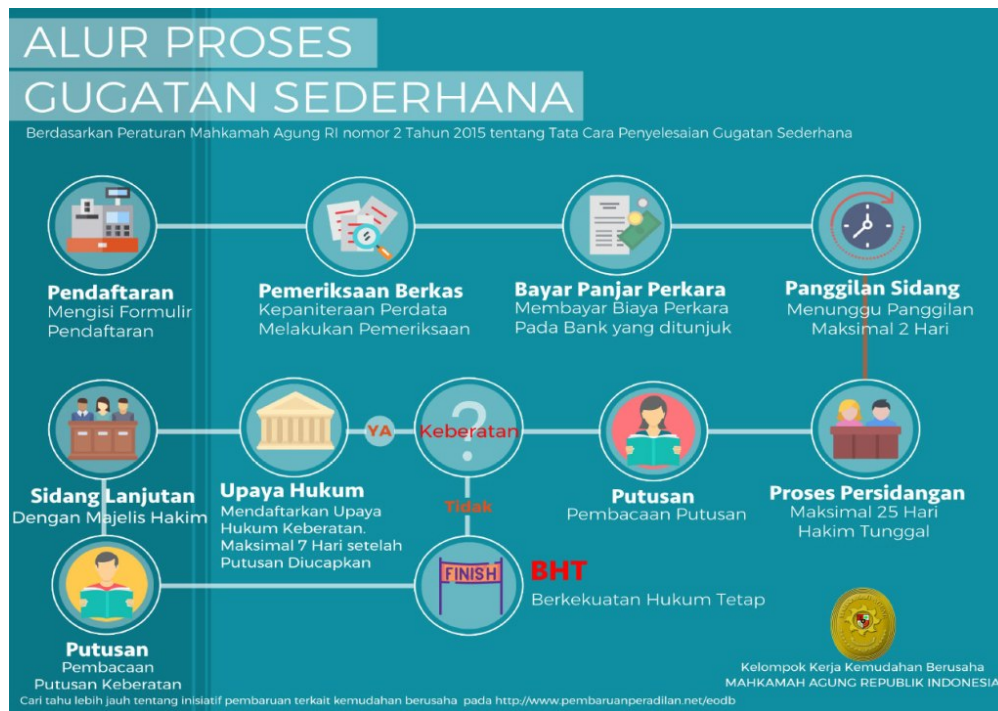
ALUR PROSES
GUGATAN SEDERHANA

Berdasarkan Peraturan Mahkamah Agung RI nomor 2 Tahun 2015 tentang Tata Cara Penyelesaian Gugatan Sederhana

Pendaftaran
Mengisi Formulir Pendaftaran

Pemeriksaan Berkas
Kepaniteraan Perdata Melakukan Pemeriksaan

Bayar Panjar Perkara
Membayar Biaya Perkara Pada Bank yang ditunjuk

Panggilan Sidang
Menunggu Panggilan Maksimal 2 Hari

Proses Persidangan
Maksimal 25 Hari Hakim Tunggal

Putusan
Pembacaan Putusan

?
Keberatan

YA

Upaya Hukum
Mendaftarkan Upaya Hukum Keberatan. Maksimal 7 Hari setelah Putusan Diucapkan

Sidang Lanjutan
Dengan Majelis Hakim

Tidak

FINISH

BHT
Berkekuatan Hukum Tetap

Putusan
Pembacaan Putusan Keberatan

Kelompok Kerja Kemudahan Berusaha
MAHKAMAH AGUNG REPUBLIK INDONESIA

Cari tahu lebih jauh tentang inisiatif pembaruan terkait kemudahan berusaha pada http://www.pembaruanperadilan.net/eodb